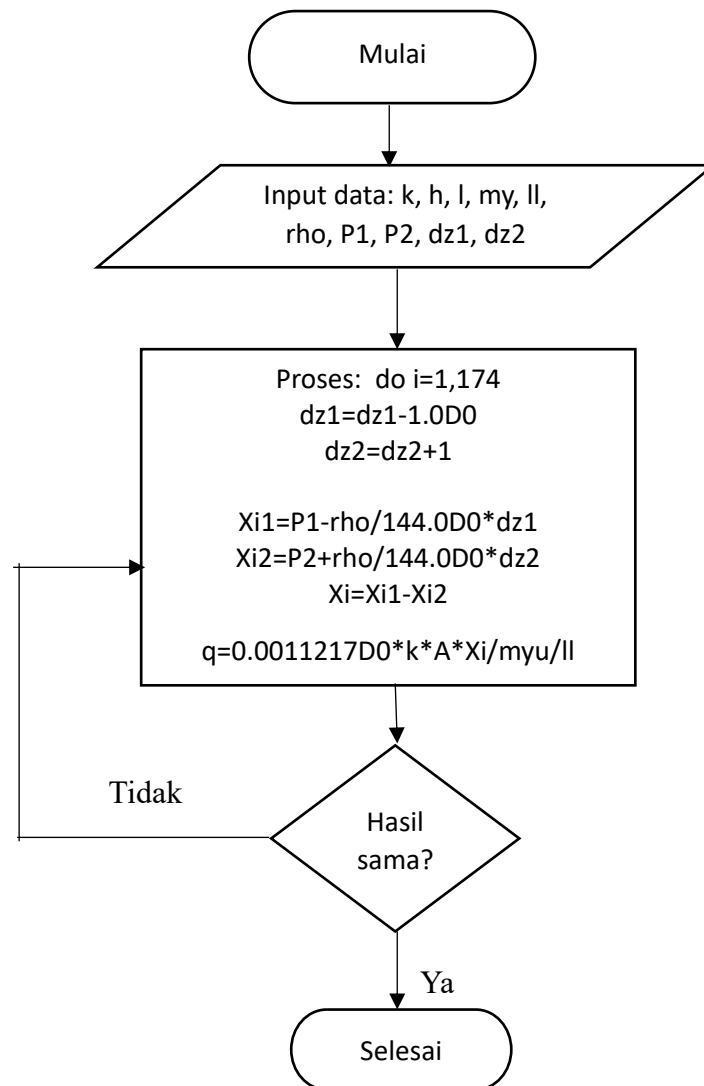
Mulai

Input data: k, h, l, my, ll, rho, P1, P2, dz1, dz2

Proses: do i=1,174
dz1=dz1-1.0D0
dz2=dz2+1

Xi1=P1-rho/144.0D0*dz1
Xi2=P2+rho/144.0D0*dz2
Xi=Xi1-Xi2

q=0.0011217D0*k*A*Xi/myu/ll

Tidak

Hasil sama?

Ya

Selesai